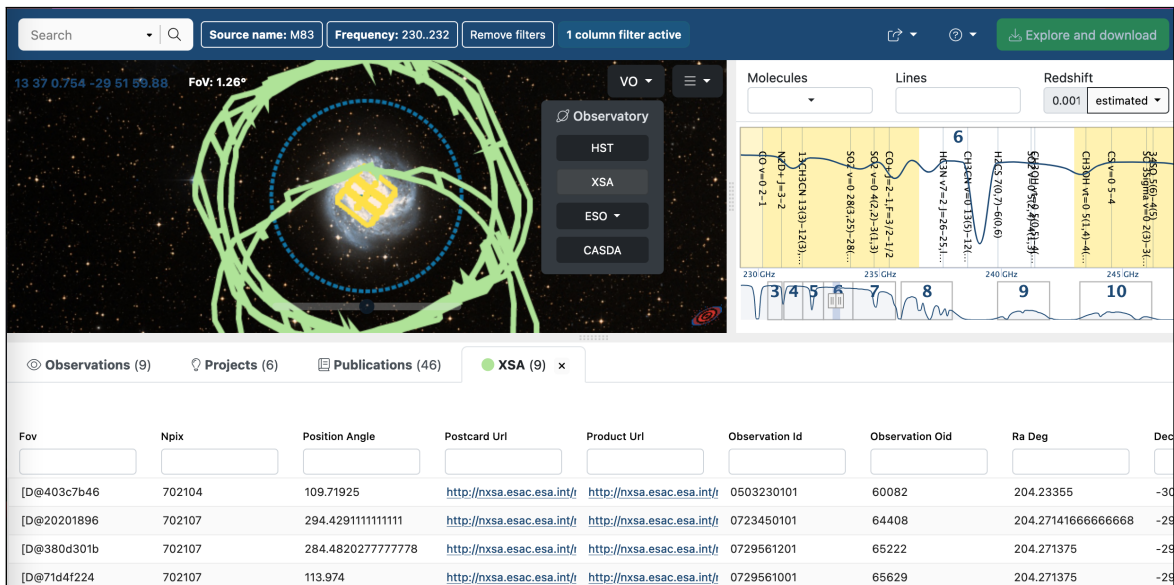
Search

Source name: M83 | Frequency: 230..232 | Remove filters | 1 column filter active

Explore and download

13 37 0.754 -29 51 59.88 FoV: 1.26°

VO

Observatory
HST
XSA
ESO
CASDA

Molecules | Lines | Redshift
0.001 estimated

6

CO v=0 2-1
N2D+ J=3-2
13CH3CN 13(3)-12(3)
SO2 v=0 28(3,25)-28(
SO2 v=0 4(2,2)-3(1,3)
CO+ 2-1,F=3/2-1/2
HC3N v7=2 J=26-25
CH3CN v=0 13(5)-12(
H2CS 7(0,7)-6(0,6)
CH3OH vt=0 5(1,4)-4
CS v=0 5-4

230 GHz | 235 GHz | 240 GHz | 245 GHz

3 4 5 6 7 8 9 10

Observations (9) | Projects (6) | Publications (46) | XSA (9) ×

| Fov | Npix | Position Angle | Postcard Url | Product Url | Observation Id | Observation Oid | Ra Deg | Dec |
|---|---|---|---|---|---|---|---|---|
| [D@403c7b46 | 702104 | 109.71925 | http://nxsa.esac.esa.int/ | http://nxsa.esac.esa.int/ | 0503230101 | 60082 | 204.23355 | -30 |
| [D@20201896 | 702107 | 294.4291111111111 | http://nxsa.esac.esa.int/ | http://nxsa.esac.esa.int/ | 0723450101 | 64408 | 204.27141666666668 | -29 |
| [D@380d301b | 702107 | 284.4820277777778 | http://nxsa.esac.esa.int/ | http://nxsa.esac.esa.int/ | 0729561201 | 65222 | 204.271375 | -29 |
| [D@71d4f224 | 702107 | 113.974 | http://nxsa.esac.esa.int/ | http://nxsa.esac.esa.int/ | 0729561001 | 65629 | 204.271375 | -29 |